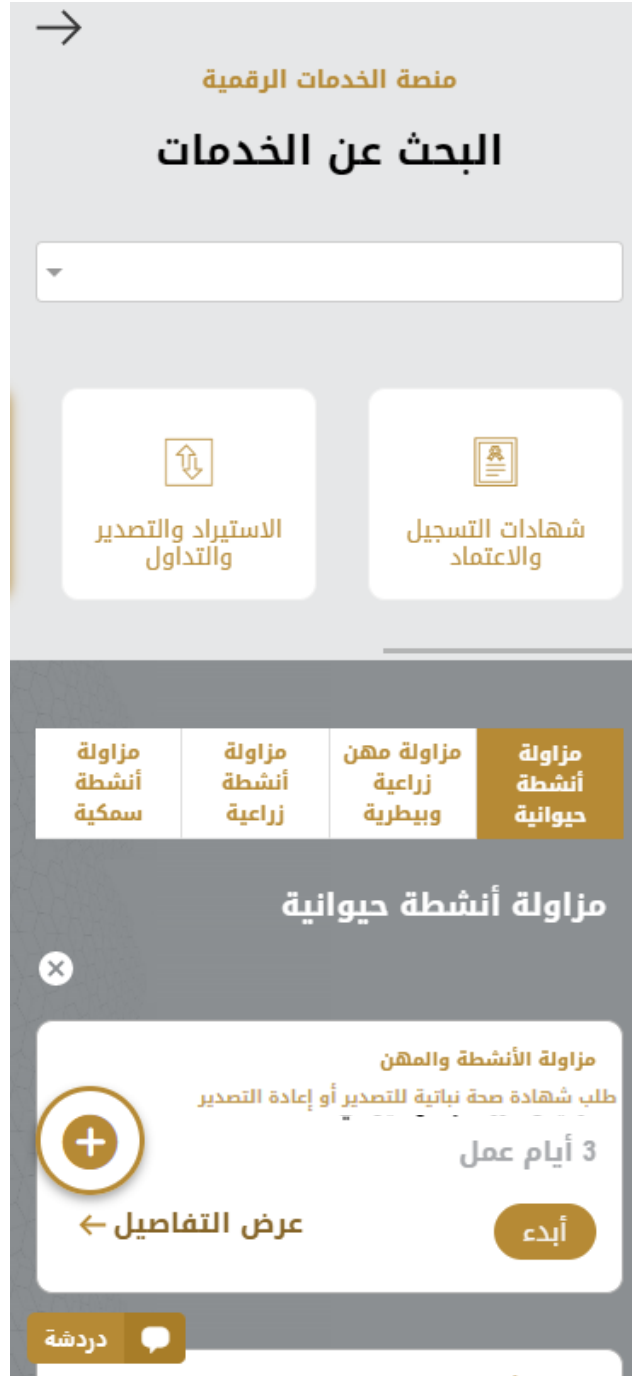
منصة الخدمات الرقمية

البحث عن الخدمات

شهادات التسجيل والاعتماد

الاستيراد والتصدير والتداول

| مزاولة أنشطة حيوانية | مزاولة مهن زراعية وبيطرية | مزاولة أنشطة زراعية | مزاولة أنشطة سمكية |
|---|---|---|---|

مزاولة أنشطة حيوانية

مزاولة الأنشطة والمهن

طلب شهادة صحة نباتية للتصدير أو إعادة التصدير

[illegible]

3 أيام عمل

عرض التفاصيل ←

أبدء

دردشة